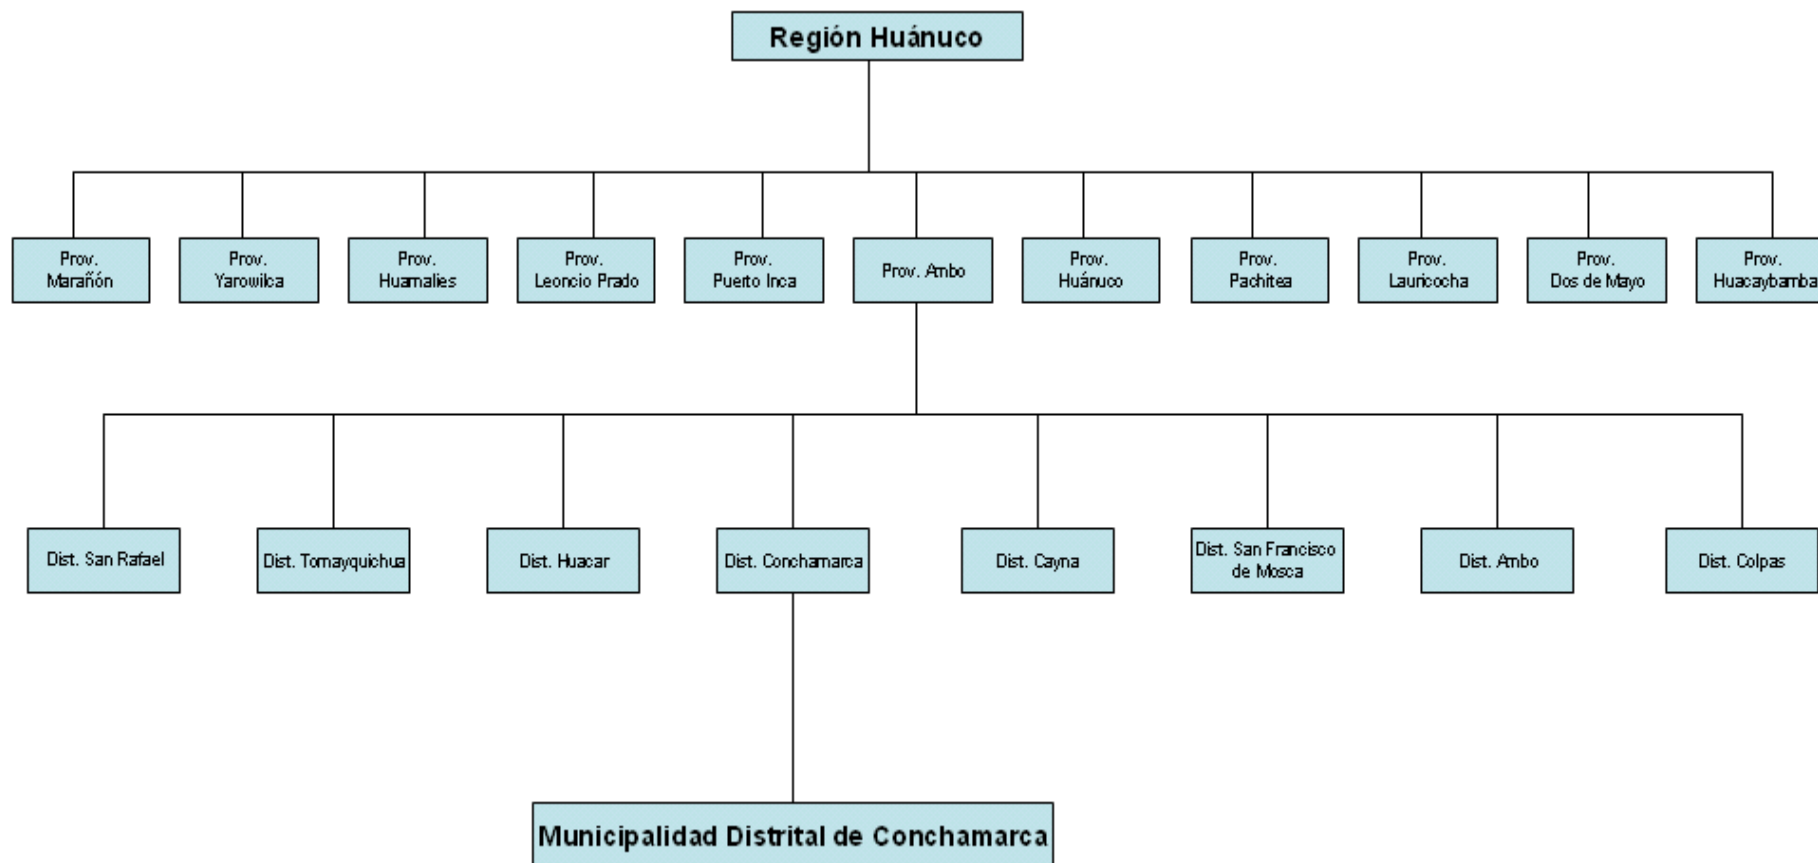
Región Huánuco

Prov. Marañón

Prov. Yarowilca

Prov. Huamalies

Prov. Leoncio Prado

Prov. Puerto Inca

Prov. Ambo

Prov. Huánuco

Prov. Pachitea

Prov. Lauricocha

Prov. Dos de Mayo

Prov. Huacaybamba

Dist. San Rafael

Dist. Tomayquichua

Dist. Huacar

Dist. Conchamarca

Dist. Cayna

Dist. San Francisco de Mosca

Dist. Ambo

Dist. Colpas

Municipalidad Distrital de Conchamarca